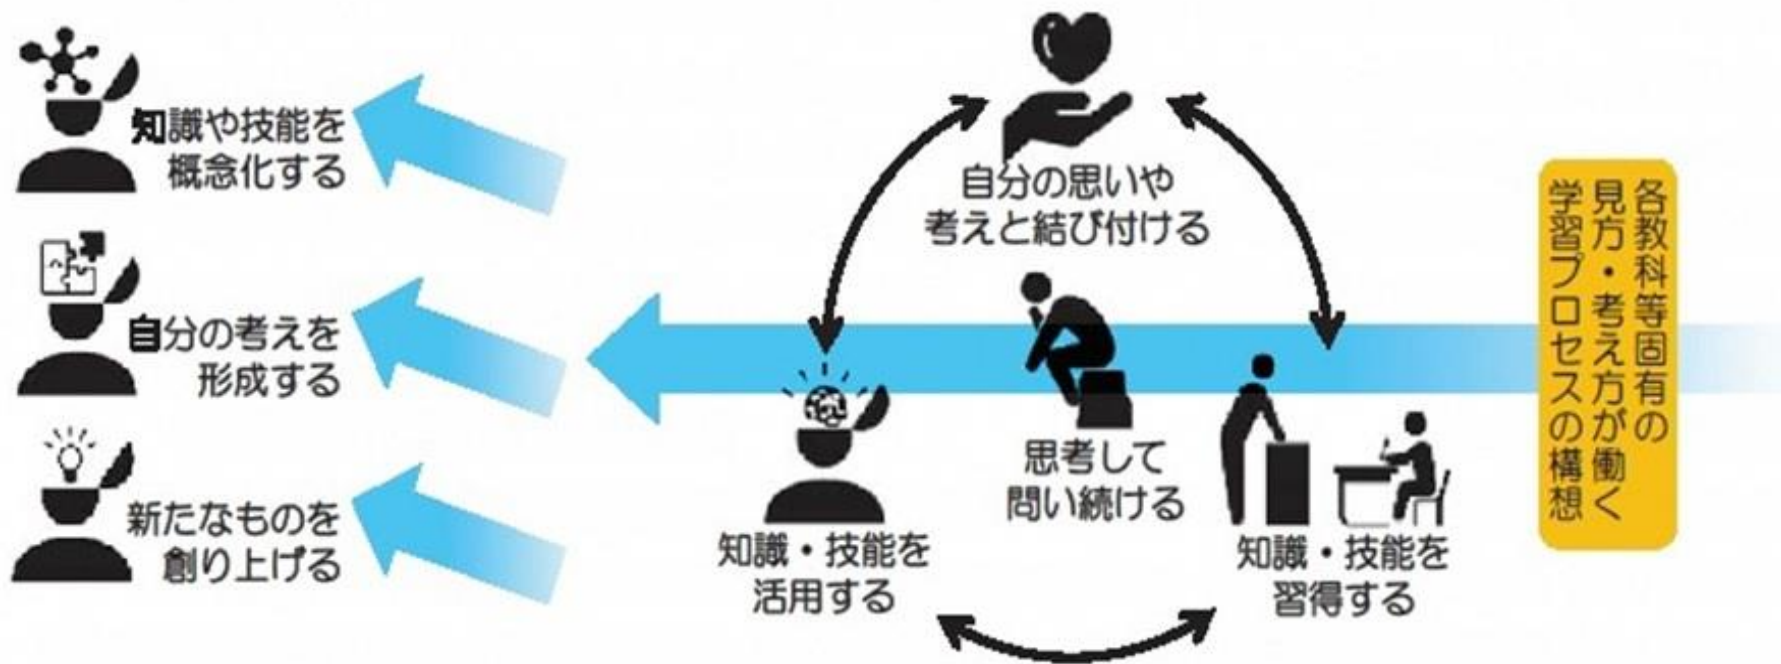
知識や技能を
概念化する

自分の考えを
形成する

新たなものを
創り上げる

自分の思いや
考えと結び付ける

思考して
問い続ける

知識・技能を
活用する

知識・技能を
習得する

各教科等固有の
見方・考え方が働く
学習プロセスの構想